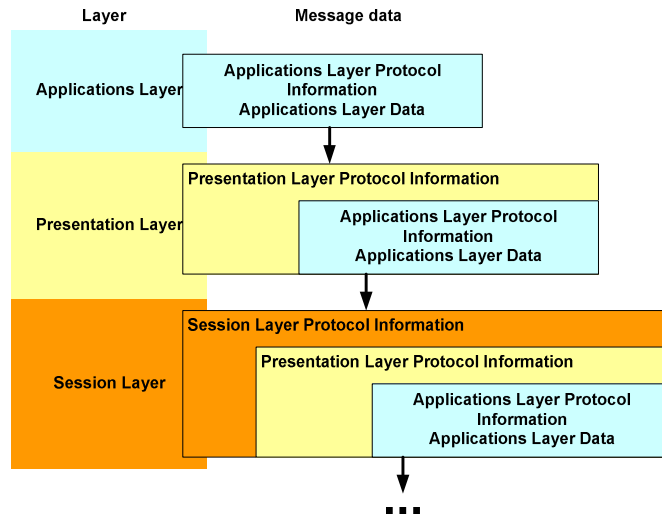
Layer

Message data

Applications Layer

Applications Layer Protocol Information
Applications Layer Data

Presentation Layer

Presentation Layer Protocol Information

Applications Layer Protocol Information
Applications Layer Data

Session Layer

Session Layer Protocol Information

Presentation Layer Protocol Information

Applications Layer Protocol Information
Applications Layer Data

...